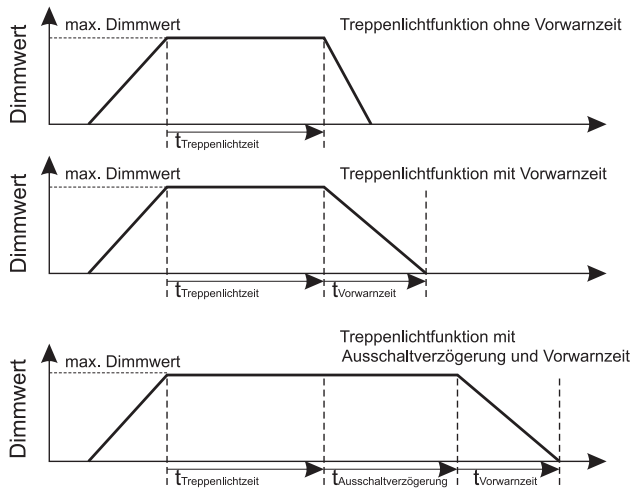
max. Dimmwert

Treppenlichtfunktion ohne Vorwarnzeit

Dimmwert

$t_{Treppenlichtzeit}$

max. Dimmwert

Treppenlichtfunktion mit Vorwarnzeit

Dimmwert

$t_{Treppenlichtzeit}$ $t_{Vorwarnzeit}$

Treppenlichtfunktion mit Ausschaltverzögerung und Vorwarnzeit

max. Dimmwert

Dimmwert

$t_{Treppenlichtzeit}$ $t_{Ausschaltverzögerung}$ $t_{Vorwarnzeit}$